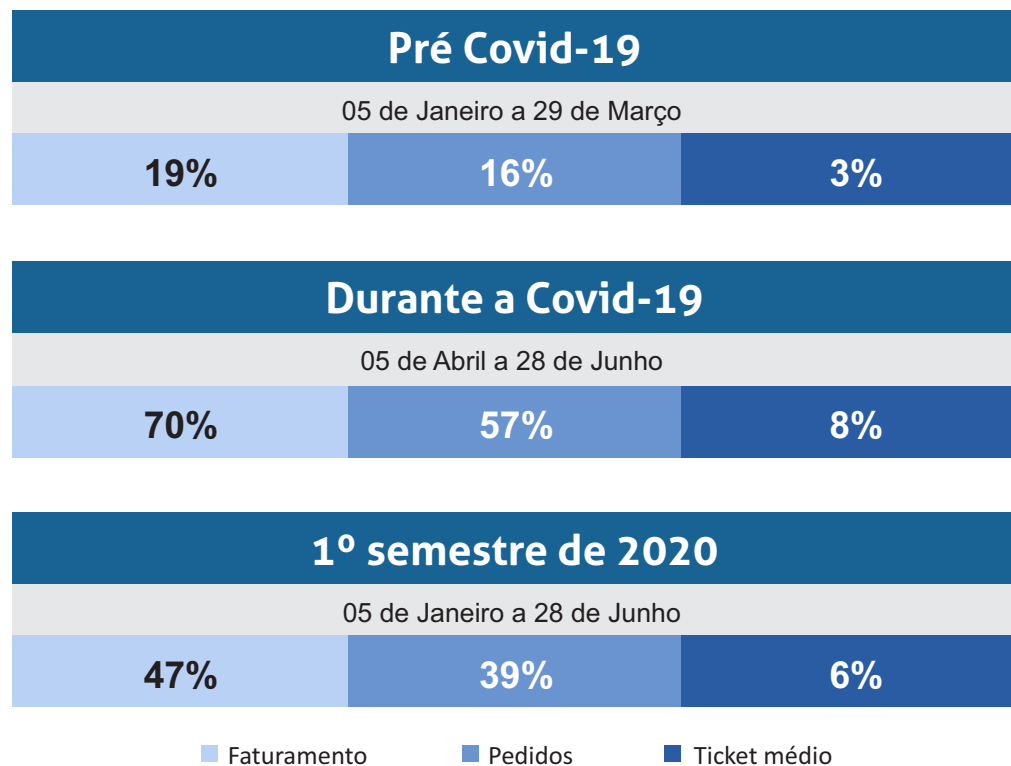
Pré Covid-19

05 de Janeiro a 29 de Março

| 19% | 16% | 3% |
|---|---|---|

Durante a Covid-19

05 de Abril a 28 de Junho

| 70% | 57% | 8% |
|---|---|---|

1º semestre de 2020

05 de Janeiro a 28 de Junho

| 47% | 39% | 6% |
|---|---|---|

Faturamento Pedidos Ticket médio